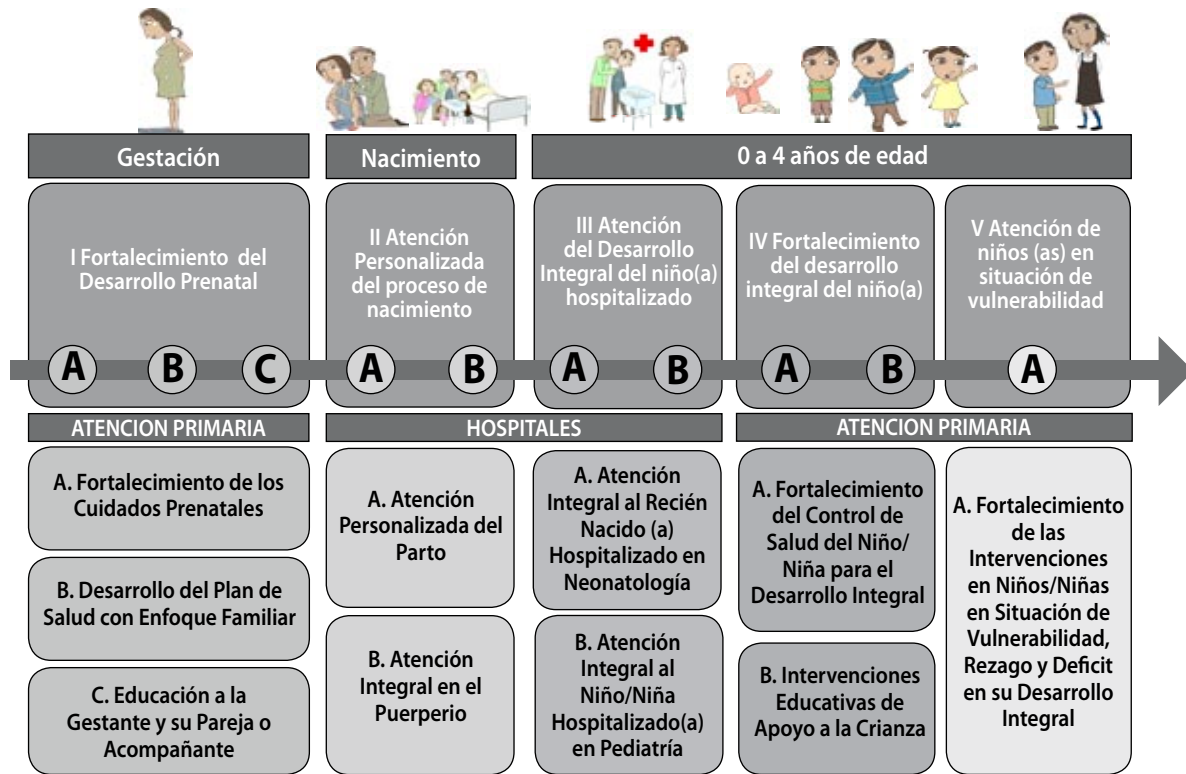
Gestación

Nacimiento

0 a 4 años de edad

I Fortalecimiento del Desarrollo Prenatal

II Atención Personalizada del proceso de nacimiento

III Atención del Desarrollo Integral del niño(a) hospitalizado

IV Fortalecimiento del desarrollo integral del niño(a)

V Atención de niños (as) en situación de vulnerabilidad

A B C A B A B A B A

ATENCION PRIMARIA

HOSPITALES

ATENCION PRIMARIA

A. Fortalecimiento de los Cuidados Prenatales

B. Desarrollo del Plan de Salud con Enfoque Familiar

C. Educación a la Gestante y su Pareja o Acompañante

A. Atención Personalizada del Parto

B. Atención Integral en el Puerperio

A. Atención Integral al Recién Nacido (a) Hospitalizado en Neonatología

B. Atención Integral al Niño/Niña Hospitalizado(a) en Pediatría

A. Fortalecimiento del Control de Salud del Niño/ Niña para el Desarrollo Integral

B. Intervenciones Educativas de Apoyo a la Crianza

A. Fortalecimiento de las Intervenciones en Niños/Niñas en Situación de Vulnerabilidad, Rezago y Deficit en su Desarrollo Integral